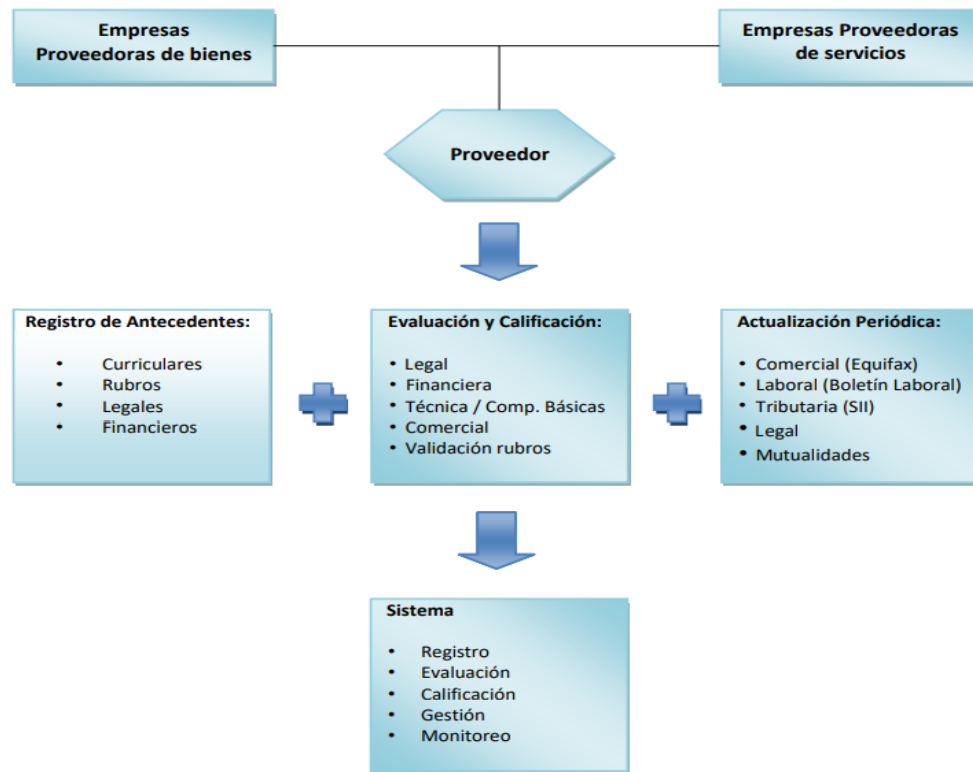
Empresas
Proveedoras de bienes

Empresas Proveedoras
de servicios

Proveedor

Registro de Antecedentes:

- Curriculares
- Rubros
- Legales
- Financieros

Evaluación y Calificación:

- Legal
- Financiera
- Técnica / Comp. Básicas
- Comercial
- Validación rubros

Actualización Periódica:

- Comercial (Equifax)
- Laboral (Boletín Laboral)
- Tributaria (SII)
- Legal
- Mutualidades

Sistema

- Registro
- Evaluación
- Calificación
- Gestión
- Monitoreo